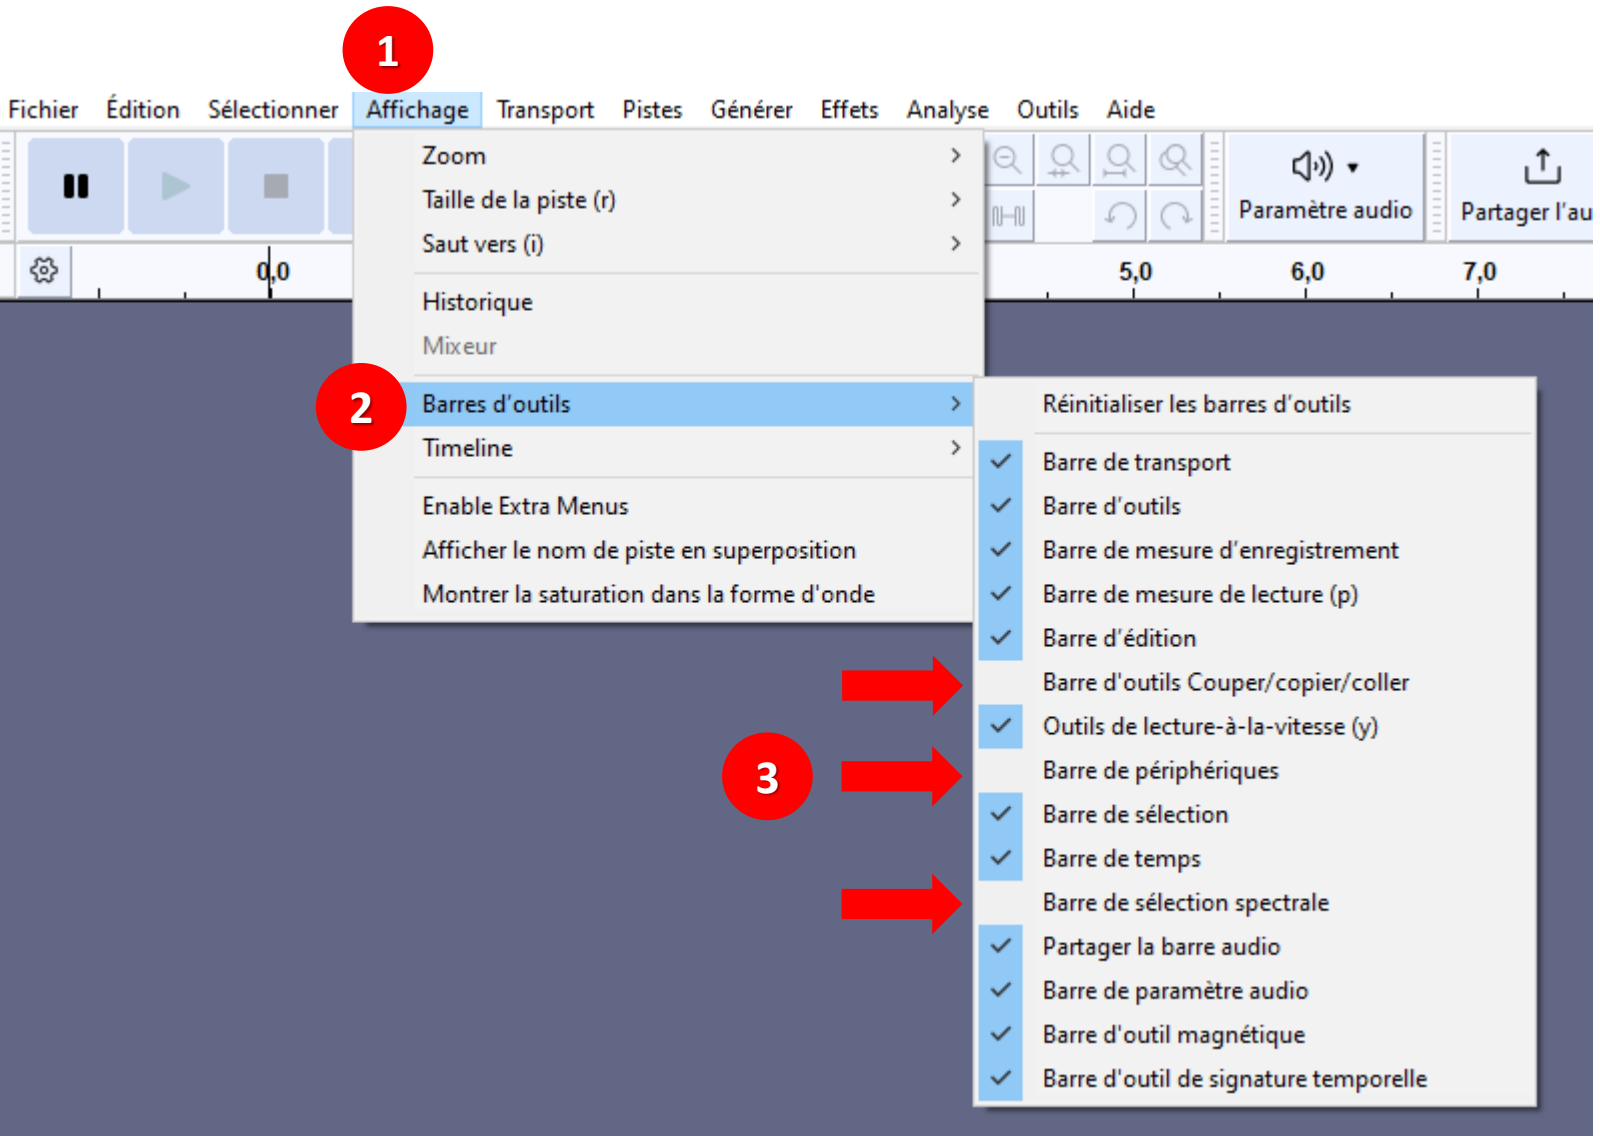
1

Fichier Édition Sélectionner Affichage Transport Pistes Générer Effets Analyse Outils Aide

Paramètre audio

Partager l'au

0,0

5,0

6,0

7,0

Zoom

Taille de la piste (r)

Saut vers (i)

Historique

Mixeur

2

Barres d'outils

Timeline

Enable Extra Menus

Afficher le nom de piste en superposition

Montrer la saturation dans la forme d'onde

Réinitialiser les barres d'outils

Barre de transport

Barre d'outils

Barre de mesure d'enregistrement

Barre de mesure de lecture (p)

Barre d'édition

Barre d'outils Couper/copier/coller

Outils de lecture-à-la-vitesse (y)

3

Barre de périphériques

Barre de sélection

Barre de temps

Barre de sélection spectrale

Partager la barre audio

Barre de paramètre audio

Barre d'outil magnétique

Barre d'outil de signature temporelle